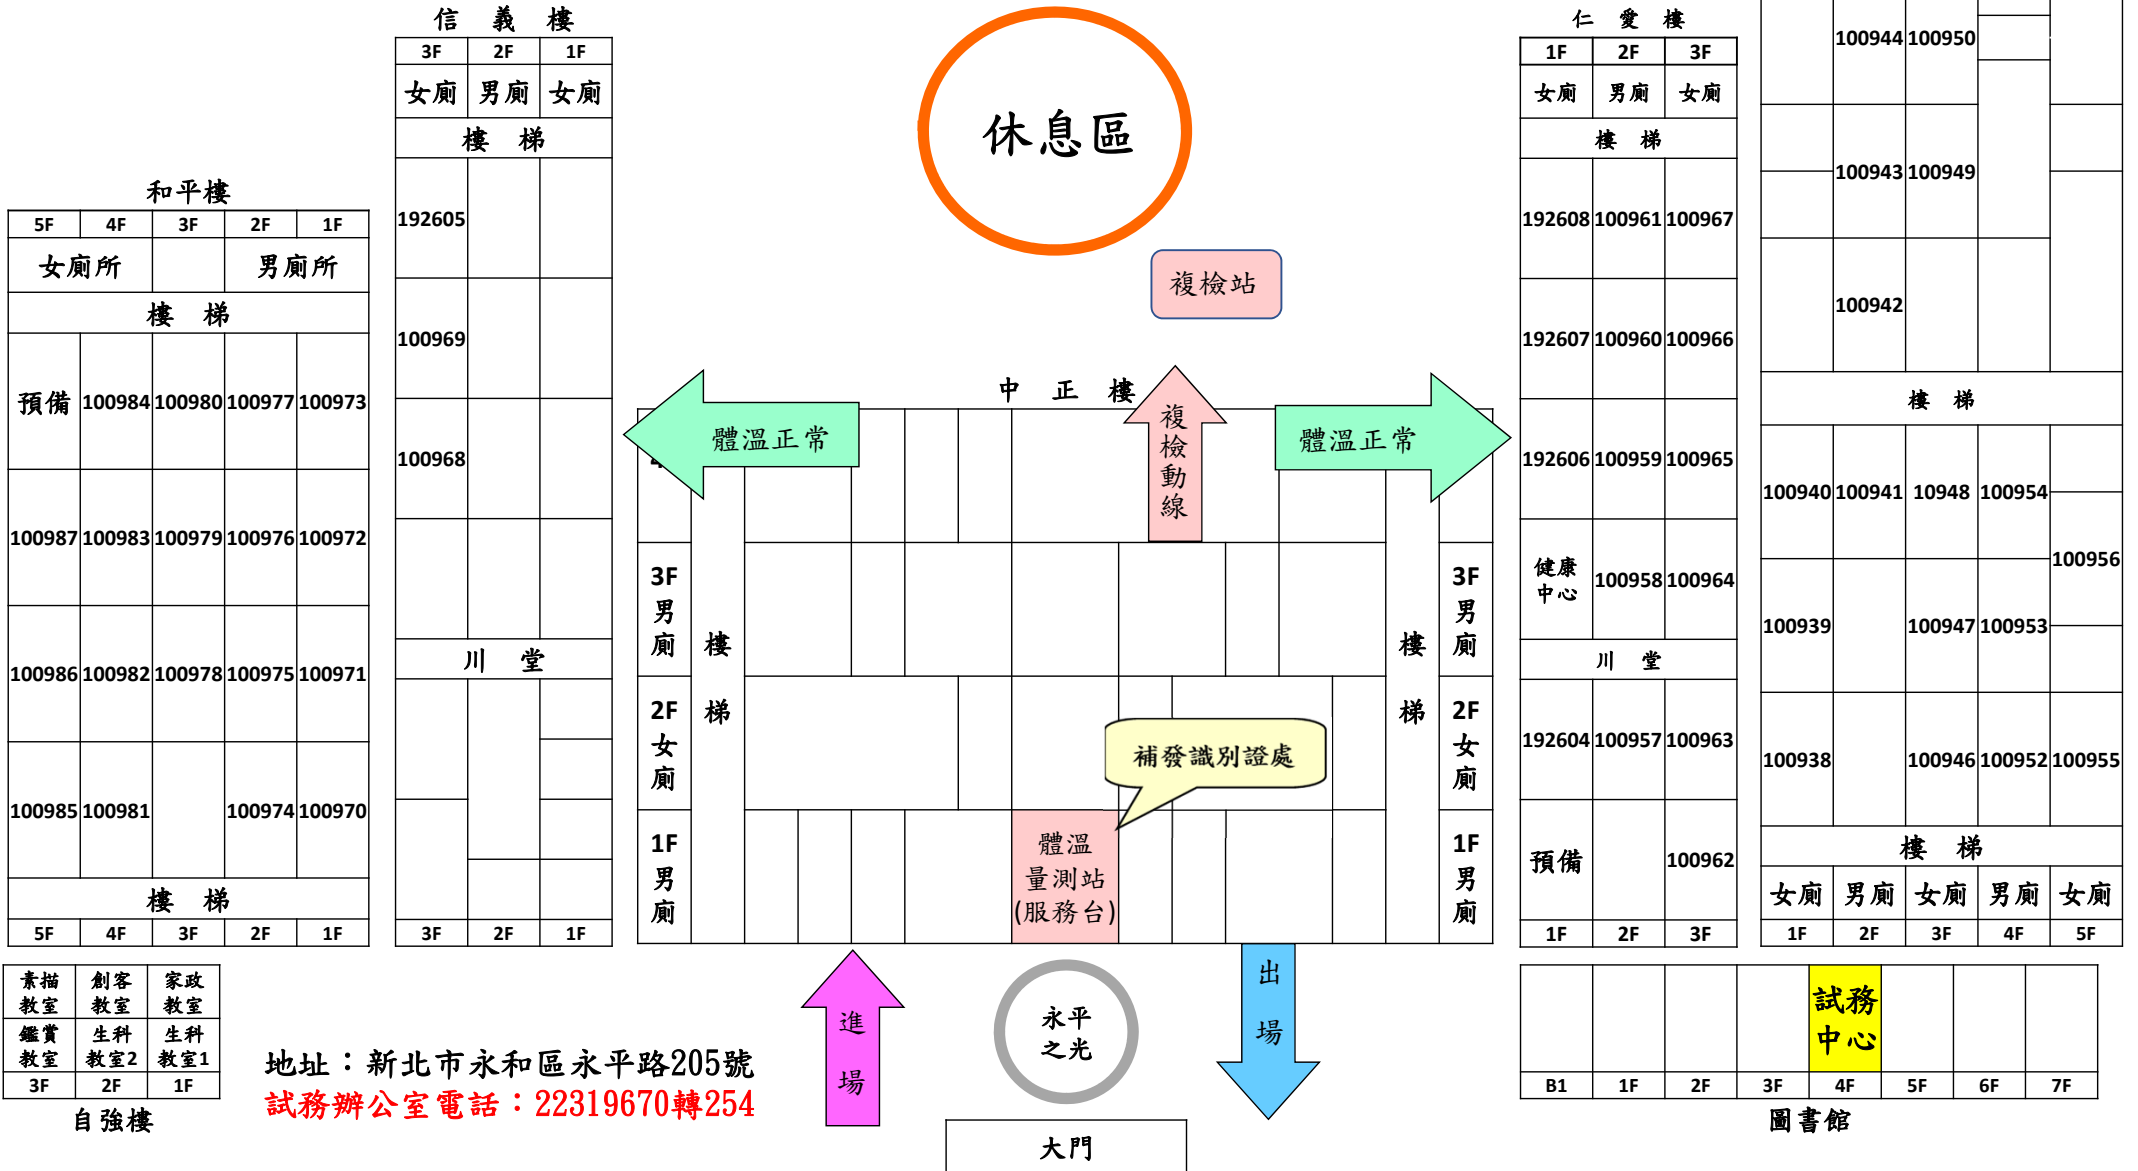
信 義 樓

| 3F | 2F | 1F |
|---|---|---|
| 女廁 | 男廁 | 女廁 |

樓 梯

192605

100969

100968

川 堂

| 3F | 2F | 1F |
|---|---|---|

休息區

複檢站

仁 愛 樓

| 1F | 2F | 3F |
|---|---|---|
| 女廁 | 男廁 | 女廁 |

樓 梯

| | | |
|---|---|---|
| 192608 | 100961 | 100967 |
| 192607 | 100960 | 100966 |
| 192606 | 100959 | 100965 |
| 健康中心 | 100958 | 100964 |

川 堂

| | | |
|---|---|---|
| 192604 | 100957 | 100963 |
| 預備 | | 100962 |
| 1F | 2F | 3F |

100944 100950

100943 100949

100942

樓 梯

100940 100941 10948 100954

100956

100939 100947 100953

100938 100946 100952 100955

樓 梯

| 女廁 | 男廁 | 女廁 | 男廁 | 女廁 |
|---|---|---|---|---|
| 1F | 2F | 3F | 4F | 5F |

和平樓

| 5F | 4F | 3F | 2F | 1F |
|---|---|---|---|---|
| 女廁所 | | | 男廁所 | |

樓 梯

| | | | | |
|---|---|---|---|---|
| 預備 | 100984 | 100980 | 100977 | 100973 |
| 100987 | 100983 | 100979 | 100976 | 100972 |
| 100986 | 100982 | 100978 | 100975 | 100971 |
| 100985 | 100981 | | 100974 | 100970 |

樓 梯

| 5F | 4F | 3F | 2F | 1F |
|---|---|---|---|---|

中 正 樓

體溫正常

體溫正常

複檢動線

3F 男廁 樓梯 2F 女廁 1F 男廁

3F 男廁 樓梯 2F 女廁 1F 男廁

補發識別證處

體溫量測站(服務台)

| 素描教室 | 創客教室 | 家政教室 |
|---|---|---|
| 鑑賞教室 | 生科教室2 | 生科教室1 |
| 3F | 2F | 1F |

自強樓

地址：新北市永和區永平路205號
試務辦公室電話：22319670轉254

進場

永平之光

出場

大門

| | | | | 試務中心 | | | |
|---|---|---|---|---|---|---|---|
| B1 | 1F | 2F | 3F | 4F | 5F | 6F | 7F |

圖書館